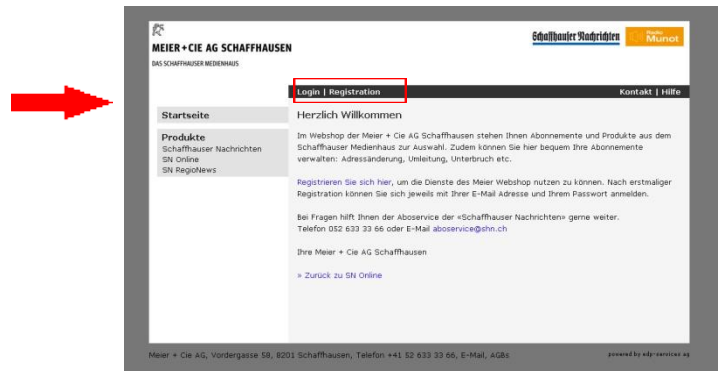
MEIER + CIE AG SCHAFFHAUSEN
DAS SCHAFFHAUSER MEDIENHAUS

Schaffhauser Nachrichten

Radio Munot

Login | Registration

Kontakt | Hilfe

Startseite

Produkte
Schaffhauser Nachrichten
SN Online
SN RegioNews

Herzlich Willkommen

Im Webshop der Meier + Cie AG Schaffhausen stehen Ihnen Abonnemente und Produkte aus dem Schaffhauser Medienhaus zur Auswahl. Zudem können Sie hier bequem Ihre Abonnemente verwalten: Adressänderung, Umleitung, Unterbruch etc.

Registrieren Sie sich hier, um die Dienste des Meier Webshop nutzen zu können. Nach erstmaliger Registration können Sie sich jeweils mit Ihrer E-Mail Adresse und Ihrem Passwort anmelden.

Bei Fragen hilft Ihnen der Aboservice der «Schaffhauser Nachrichten» gerne weiter.
Telefon 052 633 33 66 oder E-Mail aboservice@shn.ch

Ihre Meier + Cie AG Schaffhausen

» Zurück zu SN Online

Meier + Cie AG, Vordergasse 58, 8201 Schaffhausen, Telefon +41 52 633 33 66, E-Mail, AGBs

powered by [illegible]